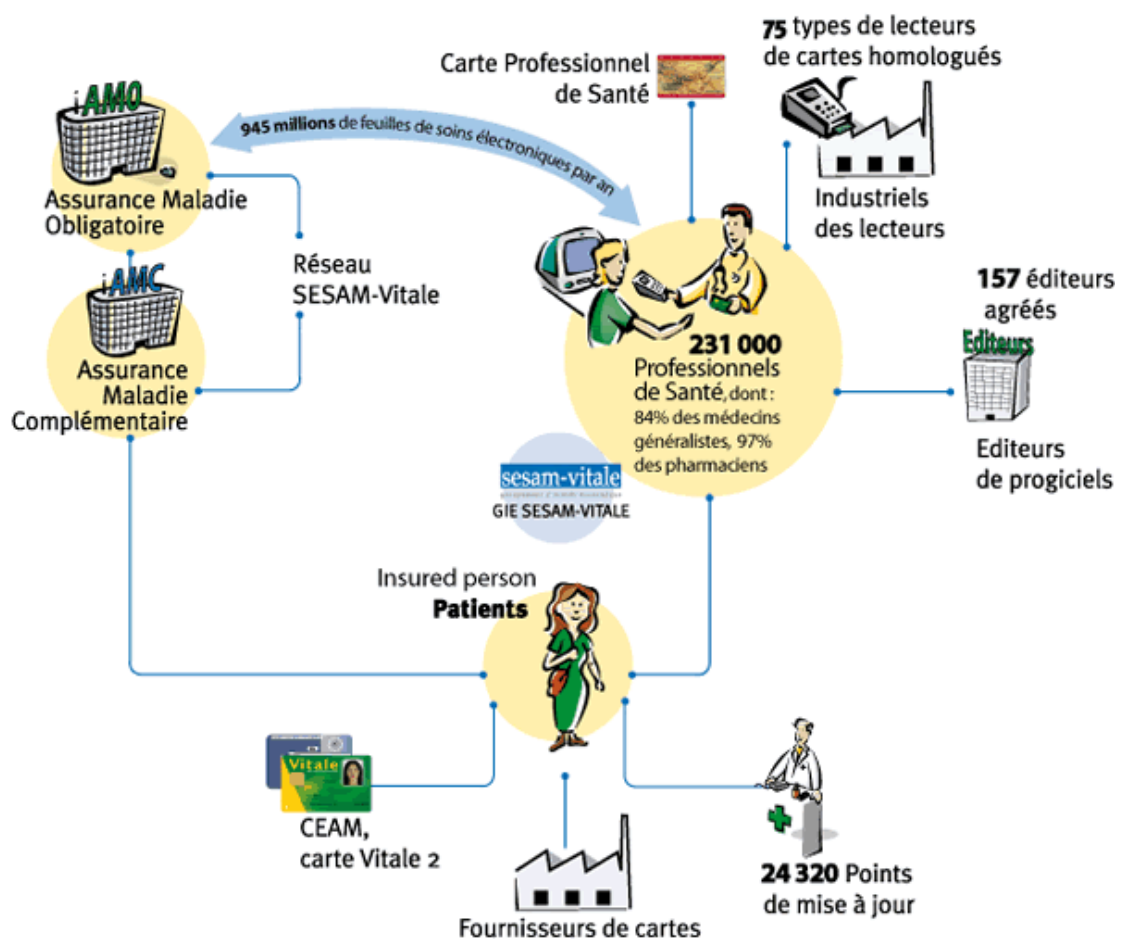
AMO
Assurance Maladie Obligatoire

945 millions de feuilles de soins électroniques par an

Carte Professionnel de Santé

75 types de lecteurs de cartes homologués

Industriels des lecteurs

AMC
Assurance Maladie Complémentaire

Réseau SESAM-Vitale

231 000 Professionnels de Santé, dont : 84% des médecins généralistes, 97% des pharmaciens

157 éditeurs agréés

Editeurs

Editeurs de progiciels

sesam-vitale
GIE SESAM-VITALE

Insured person
Patients

Vitale

CEAM, carte Vitale 2

Fournisseurs de cartes

24 320 Points de mise à jour